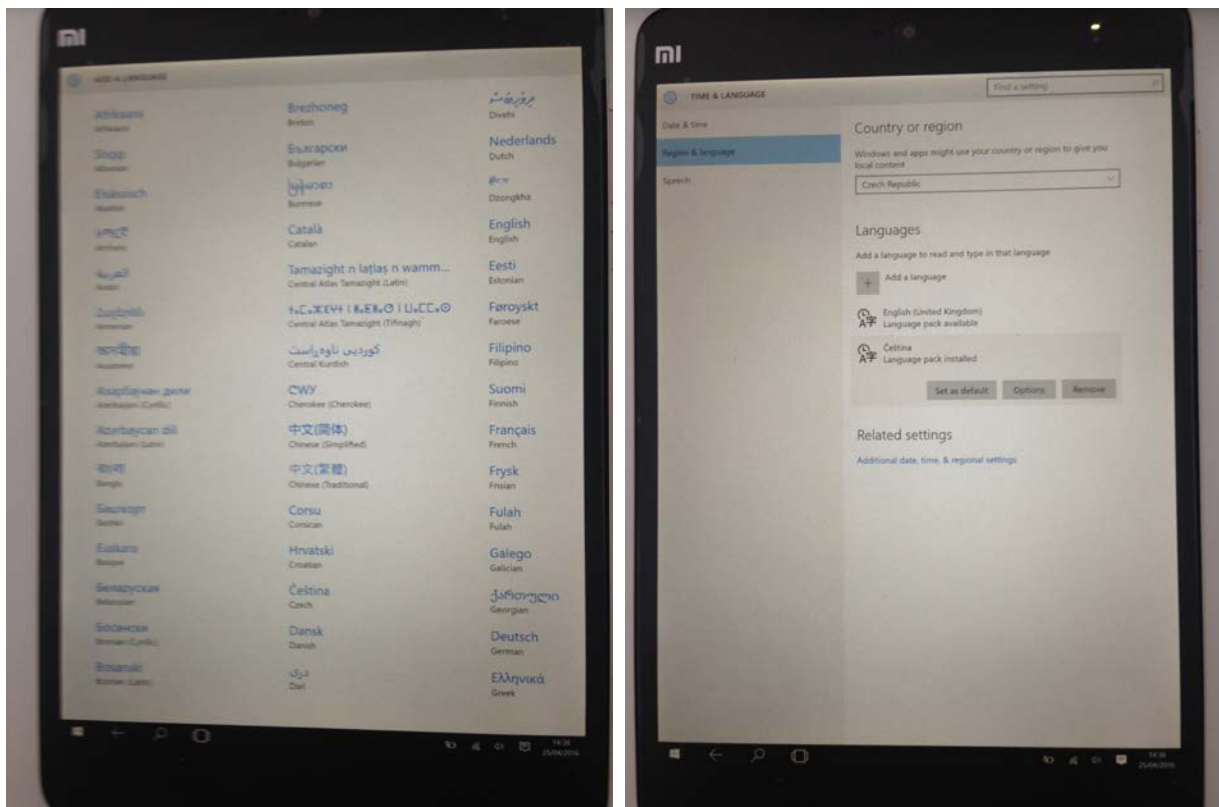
mi

ADD A LANGUAGE

Afrikaans
Afrikaans

Shqip
Albanian

Elsässisch
Alsatian

አማርኛ
Amharic

العربية
Arabic

Հայերեն
Armenian

অসমীয়া
Assamese

Азәрбајҹан дили
Azerbaijani (Cyrillic)

Azərbaycan dili
Azerbaijani (Latin)

বাংলা
Bangla

Башҡорт
Bashkir

Euskara
Basque

Беларуская
Belarusian

Босански
Bosnian (Cyrillic)

Bosanski
Bosnian (Latin)

Brezhoneg
Breton

Български
Bulgarian

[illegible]
Burmese

Català
Catalan

Tamazight n latlaṣ n wamm...
Central Atlas Tamazight (Latin)

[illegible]
Central Atlas Tamazight (Tifinagh)

کوردیی ناوەڕاست
Central Kurdish

ᏣᎳᎩ
Cherokee (Cherokee)

中文(简体)
Chinese (Simplified)

中文(繁體)
Chinese (Traditional)

Corsu
Corsican

Hrvatski
Croatian

Čeština
Czech

Dansk
Danish

دری
Dari

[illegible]
Divehi

Nederlands
Dutch

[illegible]
Dzongkha

English
English

Eesti
Estonian

Føroyskt
Faroese

Filipino
Filipino

Suomi
Finnish

Français
French

Frysk
Frisian

Fulah
Fulah

Galego
Galician

ქართული
Georgian

Deutsch
German

Ελληνικά
Greek

14:38
25/04/2016

mi

TIME & LANGUAGE

Find a setting

Date & time

Region & language

Speech

Country or region

Windows and apps might use your country or region to give you local content

Czech Republic

Languages

Add a language to read and type in that language

Add a language

English (United Kingdom)
Language pack available

Čeština
Language pack installed

Set as default
Options
Remove

Related settings

Additional date, time, & regional settings

14:38
25/04/2016